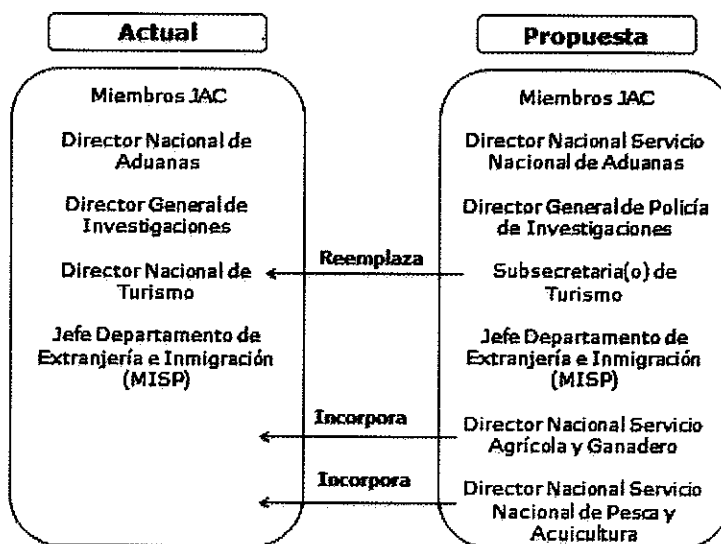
Actual

Miembros JAC

Director Nacional de Aduanas

Director General de Investigaciones

Director Nacional de Turismo

Jefe Departamento de Extranjería e Inmigración (MISP)

Propuesta

Miembros JAC

Director Nacional Servicio Nacional de Aduanas

Director General de Policía de Investigaciones

Reemplaza

Subsecretaria(o) de Turismo

Jefe Departamento de Extranjería e Inmigración (MISP)

Incorpora

Director Nacional Servicio Agrícola y Ganadero

Incorpora

Director Nacional Servicio Nacional de Pesca y Acuicultura